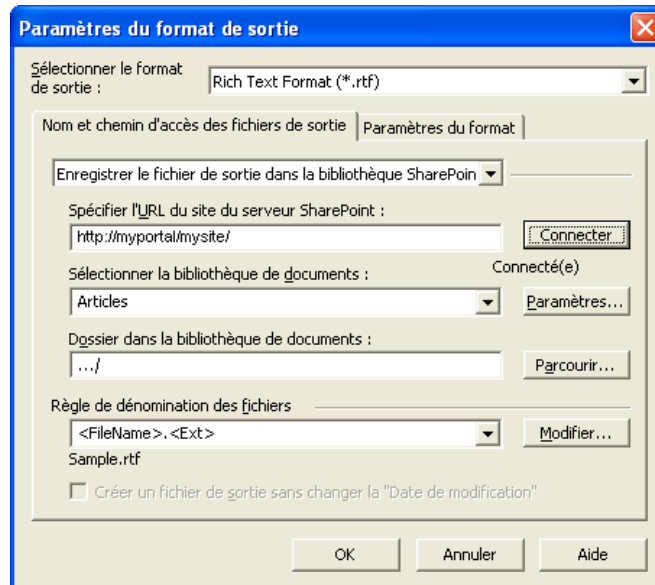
Paramètres du format de sortie

Sélectionner le format de sortie :
Rich Text Format (*.rtf)

Nom et chemin d'accès des fichiers de sortie | Paramètres du format

Enregistrer le fichier de sortie dans la bibliothèque SharePoin

Spécifier l'URL du site du serveur SharePoint :
http://myportal/mysite/
Connecter
Connecté(e)

Sélectionner la bibliothèque de documents :
Articles
Paramètres...

Dossier dans la bibliothèque de documents :
.../
Parcourir...

Règle de dénomination des fichiers
<FileName>.<Ext>
Modifier...
Sample.rtf

Créer un fichier de sortie sans changer la "Date de modification"

OK
Annuler
Aide